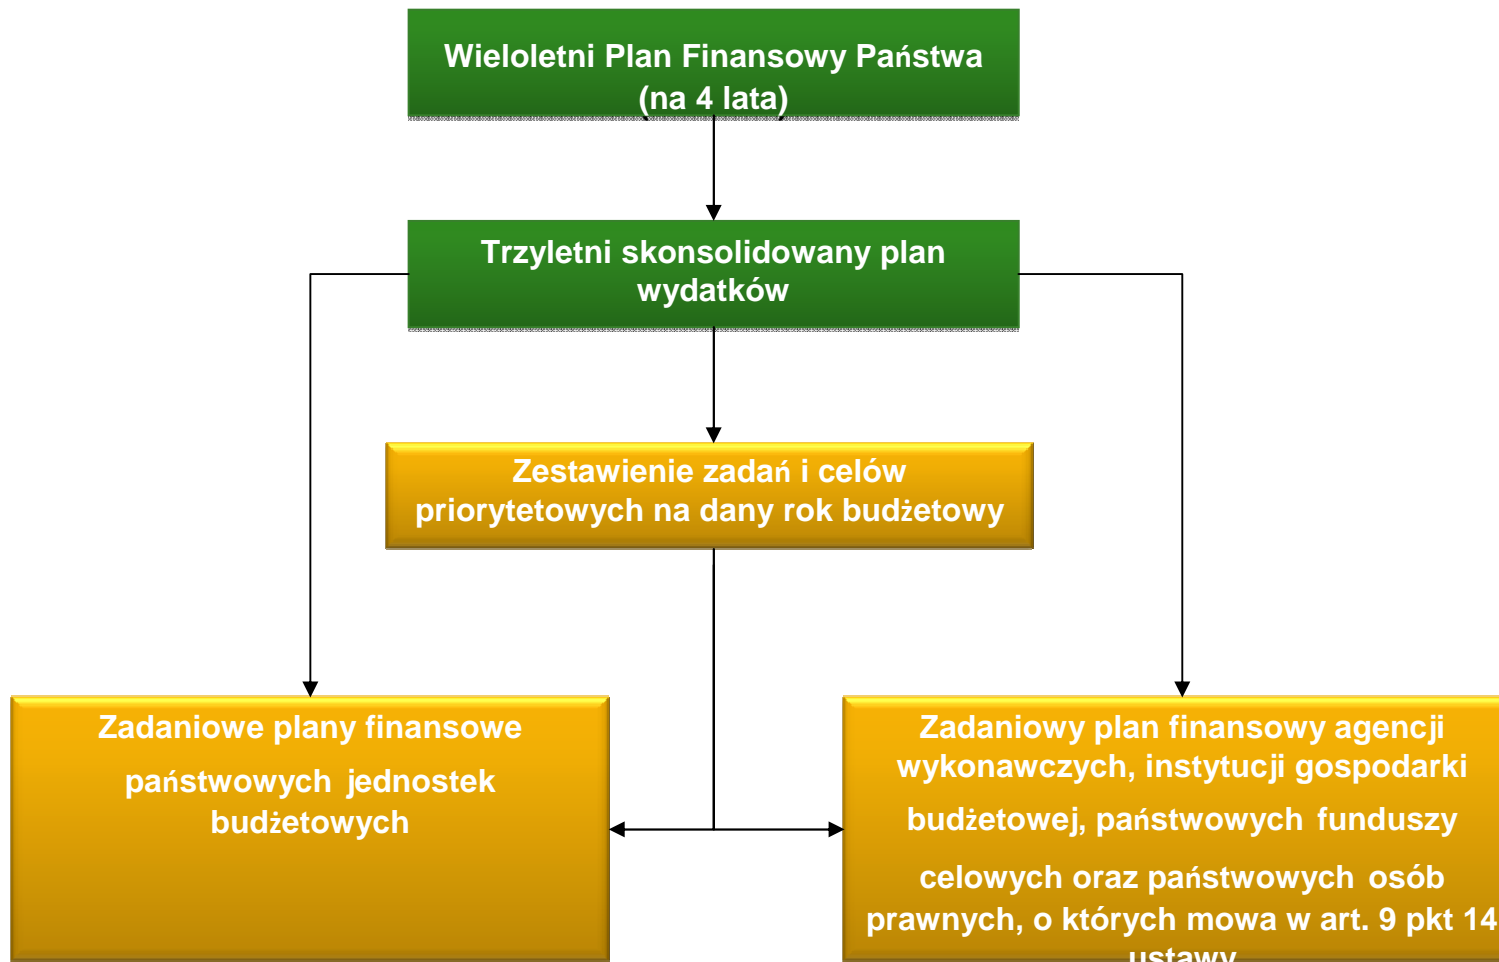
Wieloletni Plan Finansowy Państwa (na 4 lata)

Trzyletni skonsolidowany plan wydatków

Zestawienie zadań i celów priorytetowych na dany rok budżetowy

Zadaniowe plany finansowe państwowych jednostek budżetowych

Zadaniowy plan finansowy agencji wykonawczych, instytucji gospodarki budżetowej, państwowych funduszy celowych oraz państwowych osób prawnych, o których mowa w art. 9 pkt 14 ustawy